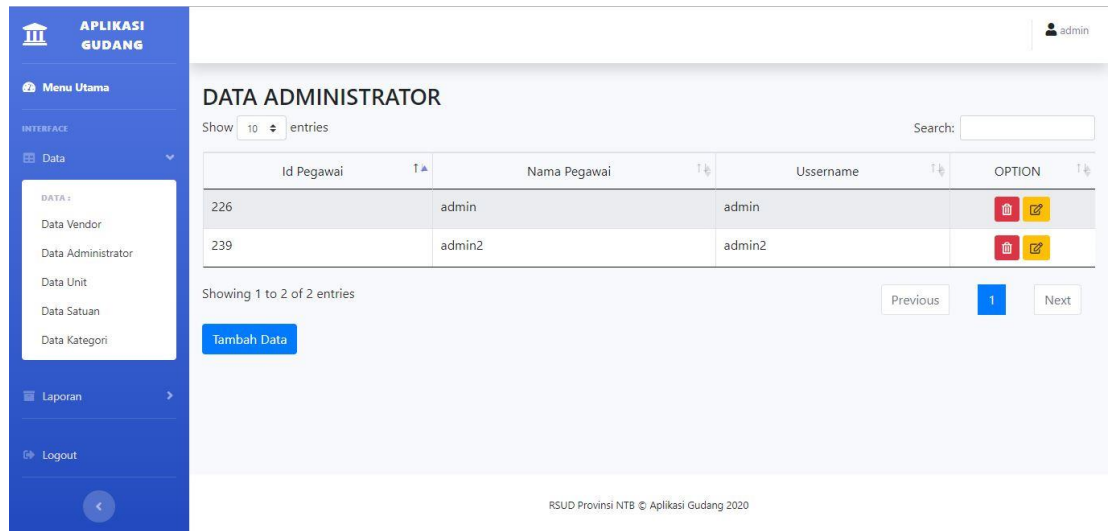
APLIKASI GUDANG

Menu Utama

INTERFACE

Data

DATA :

Data Vendor

Data Administrator

Data Unit

Data Satuan

Data Kategori

Laporan

Logout

admin

DATA ADMINISTRATOR

Show 10 entries

Search:

| Id Pegawai | Nama Pegawai | Ussername | OPTION |
|---|---|---|---|
| 226 | admin | admin | |
| 239 | admin2 | admin2 | |

Showing 1 to 2 of 2 entries

Previous 1 Next

Tambah Data

RSUD Provinsi NTB © Aplikasi Gudang 2020